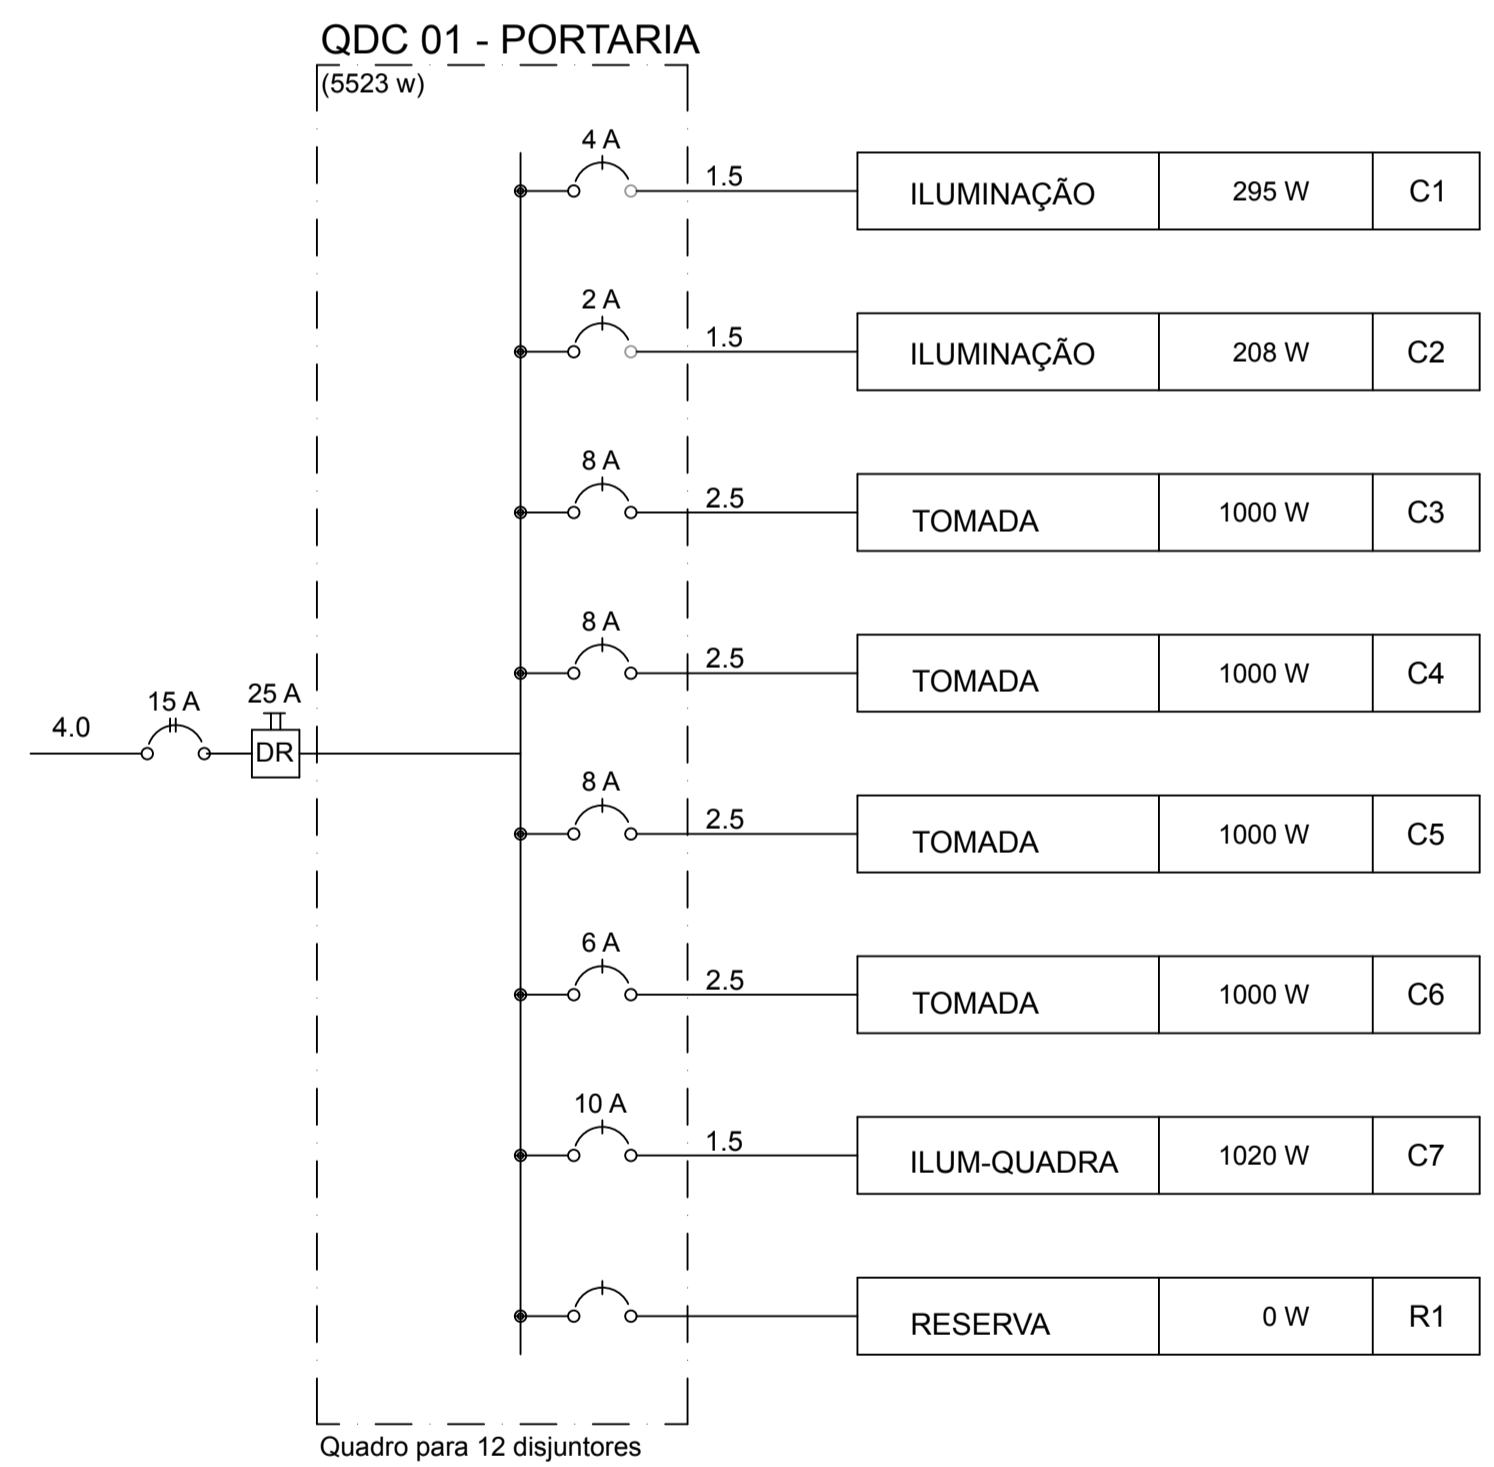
QDC 01 - PORTARIA
(5523 w)

4.0
15 A
25 A
DR

4 A
1.5
| ILUMINAÇÃO | 295 W | C1 |
|---|---|---|

2 A
1.5
| ILUMINAÇÃO | 208 W | C2 |
|---|---|---|

8 A
2.5
| TOMADA | 1000 W | C3 |
|---|---|---|

8 A
2.5
| TOMADA | 1000 W | C4 |
|---|---|---|

8 A
2.5
| TOMADA | 1000 W | C5 |
|---|---|---|

6 A
2.5
| TOMADA | 1000 W | C6 |
|---|---|---|

10 A
1.5
| ILUM-QUADRA | 1020 W | C7 |
|---|---|---|

| RESERVA | 0 W | R1 |
|---|---|---|

Quadro para 12 disjuntores